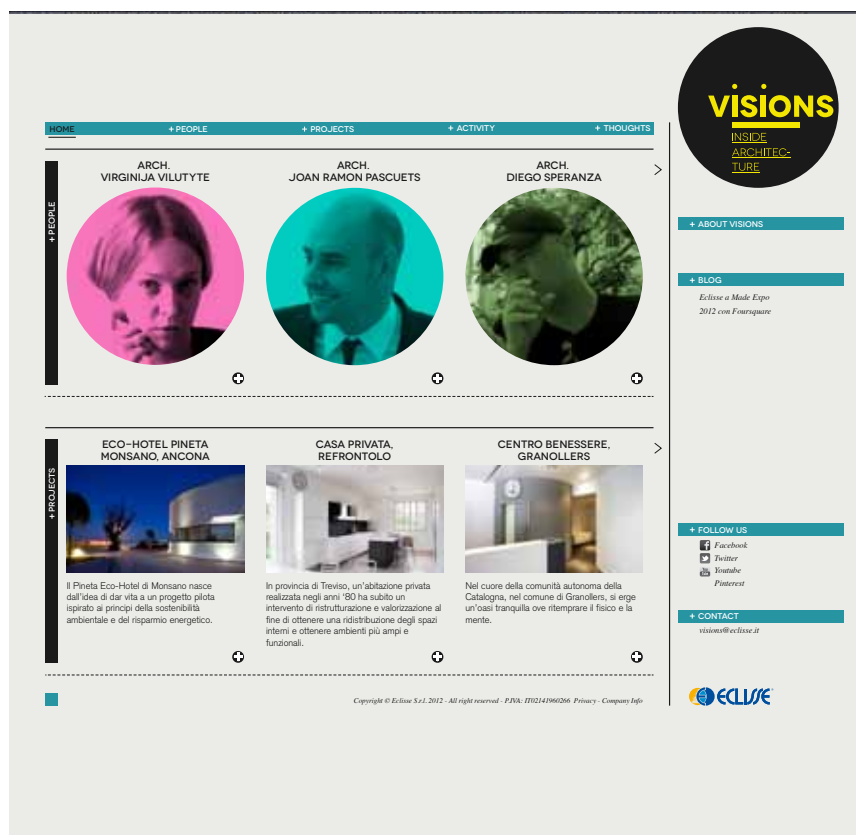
VISIONS
INSIDE ARCHITECTURE

HOME + PEOPLE + PROJECTS + ACTIVITY + THOUGHTS

+ PEOPLE

ARCH. VIRGINIJA VILUTYTE

ARCH. JOAN RAMON PASCUETS

ARCH. DIEGO SPERANZA

+ PROJECTS

ECO-HOTEL PINETA MONSANO, ANCONA

Il Pineta Eco-Hotel di Monsano nasce dall'idea di dar vita a un progetto pilota ispirato ai principi della sostenibilità ambientale e del risparmio energetico.

CASA PRIVATA, REFRONTOLO

In provincia di Treviso, un'abitazione privata realizzata negli anni '80 ha subito un intervento di ristrutturazione e valorizzazione al fine di ottenere una ridistribuzione degli spazi interni e ottenere ambienti più ampi e funzionali.

CENTRO BENESSERE, GRANOLLERS

Nel cuore della comunità autonoma della Catalogna, nel comune di Granollers, si erge un'oasi tranquilla ove ritemprare il fisico e la mente.

+ ABOUT VISIONS

+ BLOG
Eclisse a Made Expo
2012 con Foursquare

+ FOLLOW US
Facebook
Twitter
Youtube
Pinterest

+ CONTACT
visions@eclisse.it

Copyright © Eclisse S.r.l. 2012 - All right reserved - P.IVA: IT02141960266 Privacy - Company Info

ECLISSE